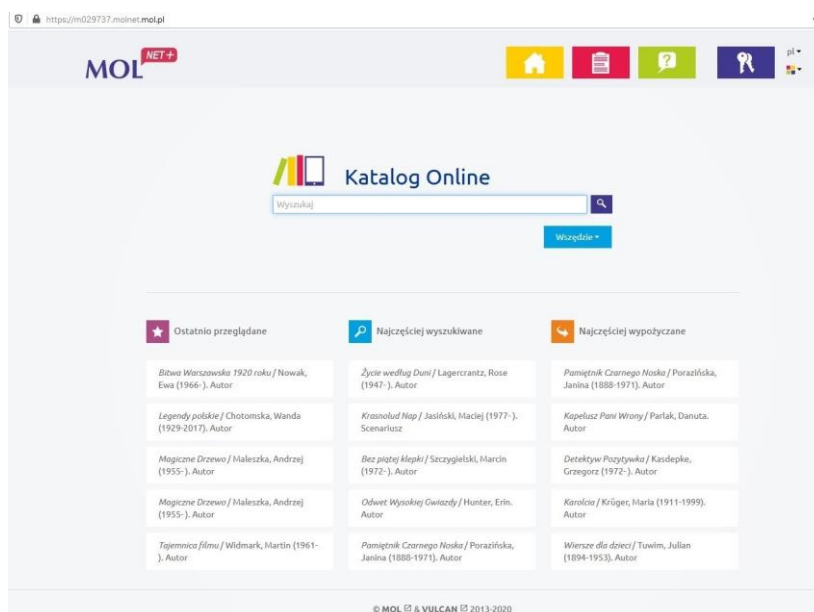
https://m029737.molnet.mol.pl

MOL NET+

pl

Katalog Online

Wyszukaj

Wszędzie

Ostatnio przeglądane

Bitwa Warszawska 1920 roku / Nowak, Ewa (1966-). Autor

Legendy polskie / Chotomska, Wanda (1929-2017). Autor

Magiczne Drzewo / Maleszka, Andrzej (1955-). Autor

Magiczne Drzewo / Maleszka, Andrzej (1955-). Autor

Tajemnica filmu / Widmark, Martin (1961-). Autor

Najczęściej wyszukiwane

Życie według Duni / Lagercrantz, Rose (1947-). Autor

Krasnolud Nap / Jasiński, Maciej (1977-). Scenariusz

Bez piątej klepki / Szczygielski, Marcin (1972-). Autor

Odwet Wysokiej Gwiazdy / Hunter, Erin. Autor

Pamiętnik Czarnego Noska / Porazińska, Janina (1888-1971). Autor

Najczęściej wypożyczane

Pamiętnik Czarnego Noska / Porazińska, Janina (1888-1971). Autor

Kapelusz Pani Wrony / Parlak, Danuta. Autor

Detektyw Pozytywka / Kasdepke, Grzegorz (1972-). Autor

Karolcia / Krüger, Maria (1911-1999). Autor

Wiersze dla dzieci / Tuwim, Julian (1894-1953). Autor

© MOL & VULCAN 2013-2020